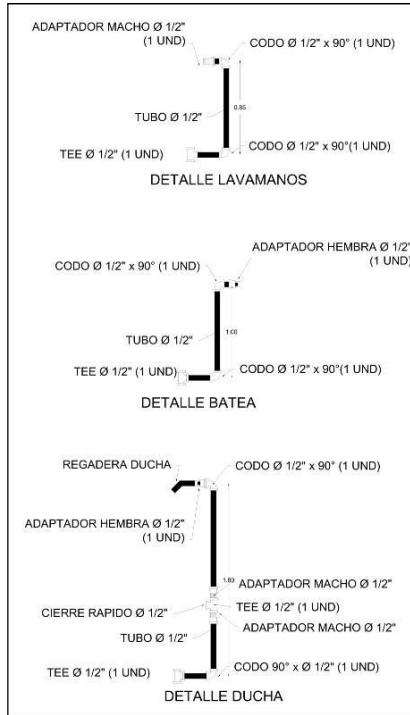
ADAPTADOR MACHO Ø 1/2"
(1 UND)

CODO Ø 1/2" x 90° (1 UND)

0.85

TUBO Ø 1/2"

CODO Ø 1/2" x 90°(1 UND)

TEE Ø 1/2" (1 UND)

DETALLE LAVAMANOS

ADAPTADOR HEMBRA Ø 1/2"
(1 UND)

CODO Ø 1/2" x 90° (1 UND)

1.00

TUBO Ø 1/2"

TEE Ø 1/2" (1 UND)

CODO Ø 1/2" x 90°(1 UND)

DETALLE BATEA

REGADERA DUCHA

CODO Ø 1/2" x 90° (1 UND)

ADAPTADOR HEMBRA Ø 1/2"
(1 UND)

1.80

ADAPTADOR MACHO Ø 1/2"

CIERRE RAPIDO Ø 1/2"

TEE Ø 1/2" (1 UND)

ADAPTADOR MACHO Ø 1/2"

TUBO Ø 1/2"

TEE Ø 1/2" (1 UND)

CODO 90° x Ø 1/2" (1 UND)

DETALLE DUCHA